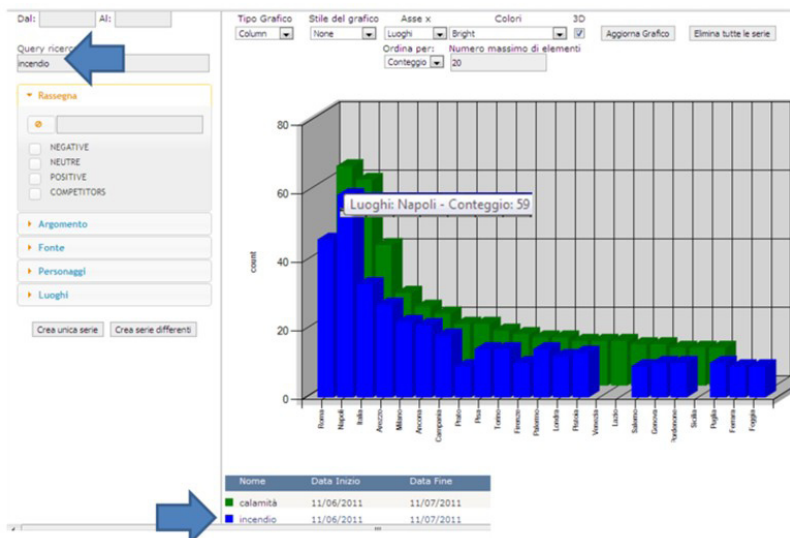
Dal: Al:

Query ricerca
incendio

Rassegna

NEGATIVE
NEUTRE
POSITIVE
COMPETITORS

Argomento
Fonte
Personaggi
Luoghi

Crea unica serie
Crea serie differenti

Tipo Grafico
Column
Stile del grafico
None
Asse x
Luoghi
Colori
Bright
3D
Aggiorna Grafico
Elimina tutte le serie
Ordina per:
Conteggio
Numero massimo di elementi
20

80
60
40
20
0
count

Luoghi: Napoli - Conteggio: 59

Roma
Napoli
Italia
Arezzo
Milano
Ancona
Campania
Prato
Pisa
Torino
Firenze
Palermo
Londra
Pistoia
Venezia
Lazio
Salerno
Genova
Pordenone
Sicilia
Puglia
Ferrara
Foggia

| Nome | Data Inizio | Data Fine |
|---|---|---|
| calamità | 11/06/2011 | 11/07/2011 |
| incendio | 11/06/2011 | 11/07/2011 |